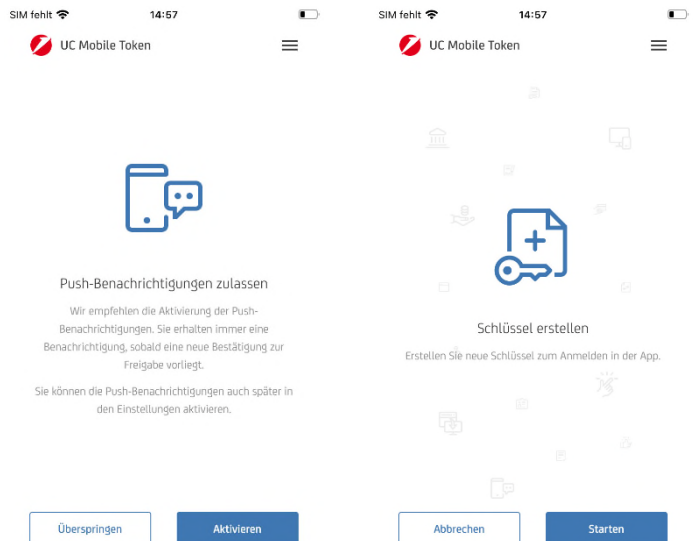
SIM fehlt 14:57

UC Mobile Token

Push-Benachrichtigungen zulassen

Wir empfehlen die Aktivierung der Push-Benachrichtigungen. Sie erhalten immer eine Benachrichtigung, sobald eine neue Bestätigung zur Freigabe vorliegt.

Sie können die Push-Benachrichtigungen auch später in den Einstellungen aktivieren.

Überspringen

Aktivieren

SIM fehlt 14:57

UC Mobile Token

Schlüssel erstellen

Erstellen Sie neue Schlüssel zum Anmelden in der App.

Abbrechen

Starten